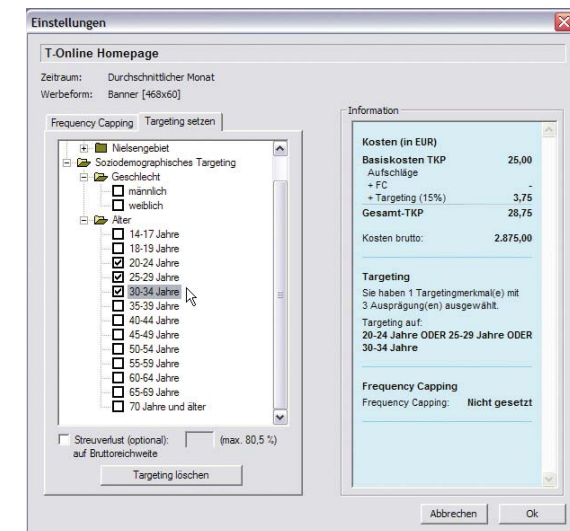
Einstellungen

T-Online Homepage

Zeitraum: Durchschnittlicher Monat
Werbeform: Banner [468x60]

Frequency Capping | Targeting setzen

Nielsengebiet
Soziodemographisches Targeting
Geschlecht
männlich
weiblich
Alter
14-17 Jahre
18-19 Jahre
20-24 Jahre
25-29 Jahre
30-34 Jahre
35-39 Jahre
40-44 Jahre
45-49 Jahre
50-54 Jahre
55-59 Jahre
60-64 Jahre
65-69 Jahre
70 Jahre und älter

Streuverlust (optional): (max. 80,5 %)
auf Bruttoreichweite

Targeting löschen

Information

Kosten (in EUR)

| | |
|---|---|
| Basiskosten TKP | 25,00 |
| Aufschläge | |
| + FC | - |
| + Targeting (15%) | 3,75 |
| Gesamt-TKP | 28,75 |
| Kosten brutto: | 2.875,00 |

Targeting
Sie haben 1 Targetingmerkmal(e) mit 3 Ausprägung(en) ausgewählt.
Targeting auf:
20-24 Jahre ODER 25-29 Jahre ODER 30-34 Jahre

Frequency Capping
Frequency Capping: Nicht gesetzt

Abbrechen Ok